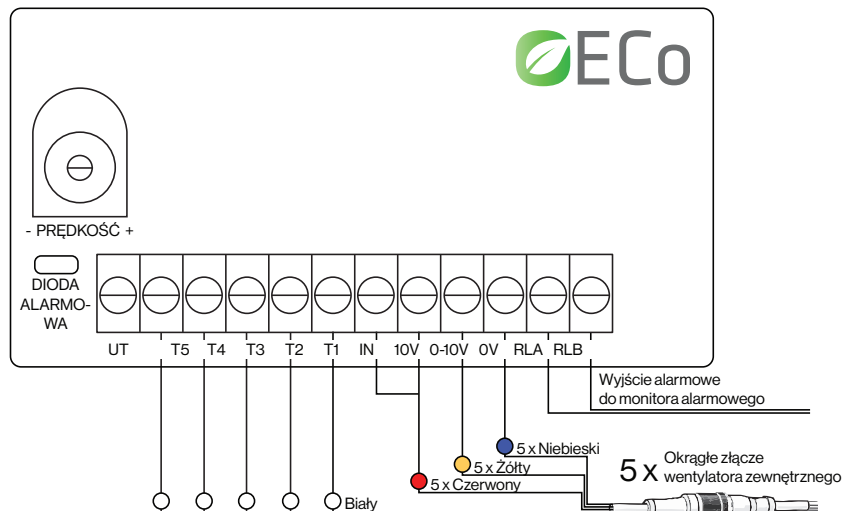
ECo

- PRĘDKOŚĆ +

DIODA ALARMOWA

UT T5 T4 T3 T2 T1 IN 10V 0-10V 0V RLA RLB

Wyjście alarmowe do monitora alarmowego

5 x Niebieski
5 x Żółty
5 x Czerwony

5 x Okrągłe złącze wentylatora zewnętrznego

Biały